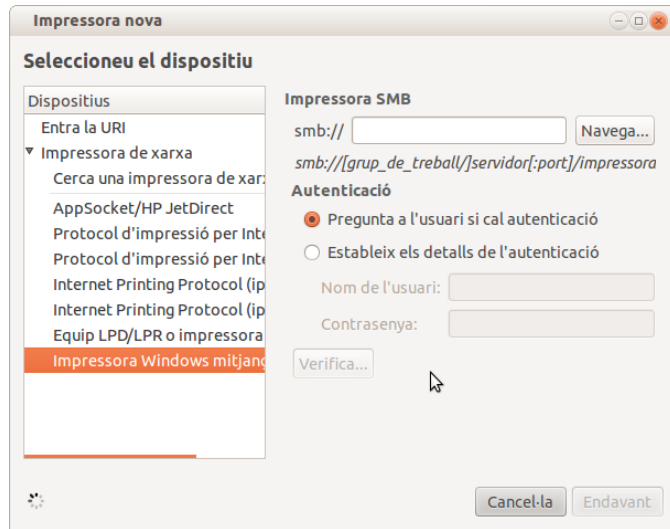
Impressora nova

Seleccioneu el dispositiu

Dispositius
Entra la URI
▾ Impressora de xarxa
Cerca una impressora de xar
AppSocket/HP JetDirect
Protocol d'impressió per Inte
Protocol d'impressió per Inte
Internet Printing Protocol (ip
Internet Printing Protocol (ip
Equip LPD/LPR o impressora
Impressora Windows mitjanç

Impressora SMB
smb://
Navega...
smb://[grup_de_treball/]servidor[:port]/impressora
Autenticació
Pregunta a l'usuari si cal autenticació
Estableix els details de l'autenticació
Nom de l'usuari:
Contrasenya:
Verifica...

Cancel·la
Endavant